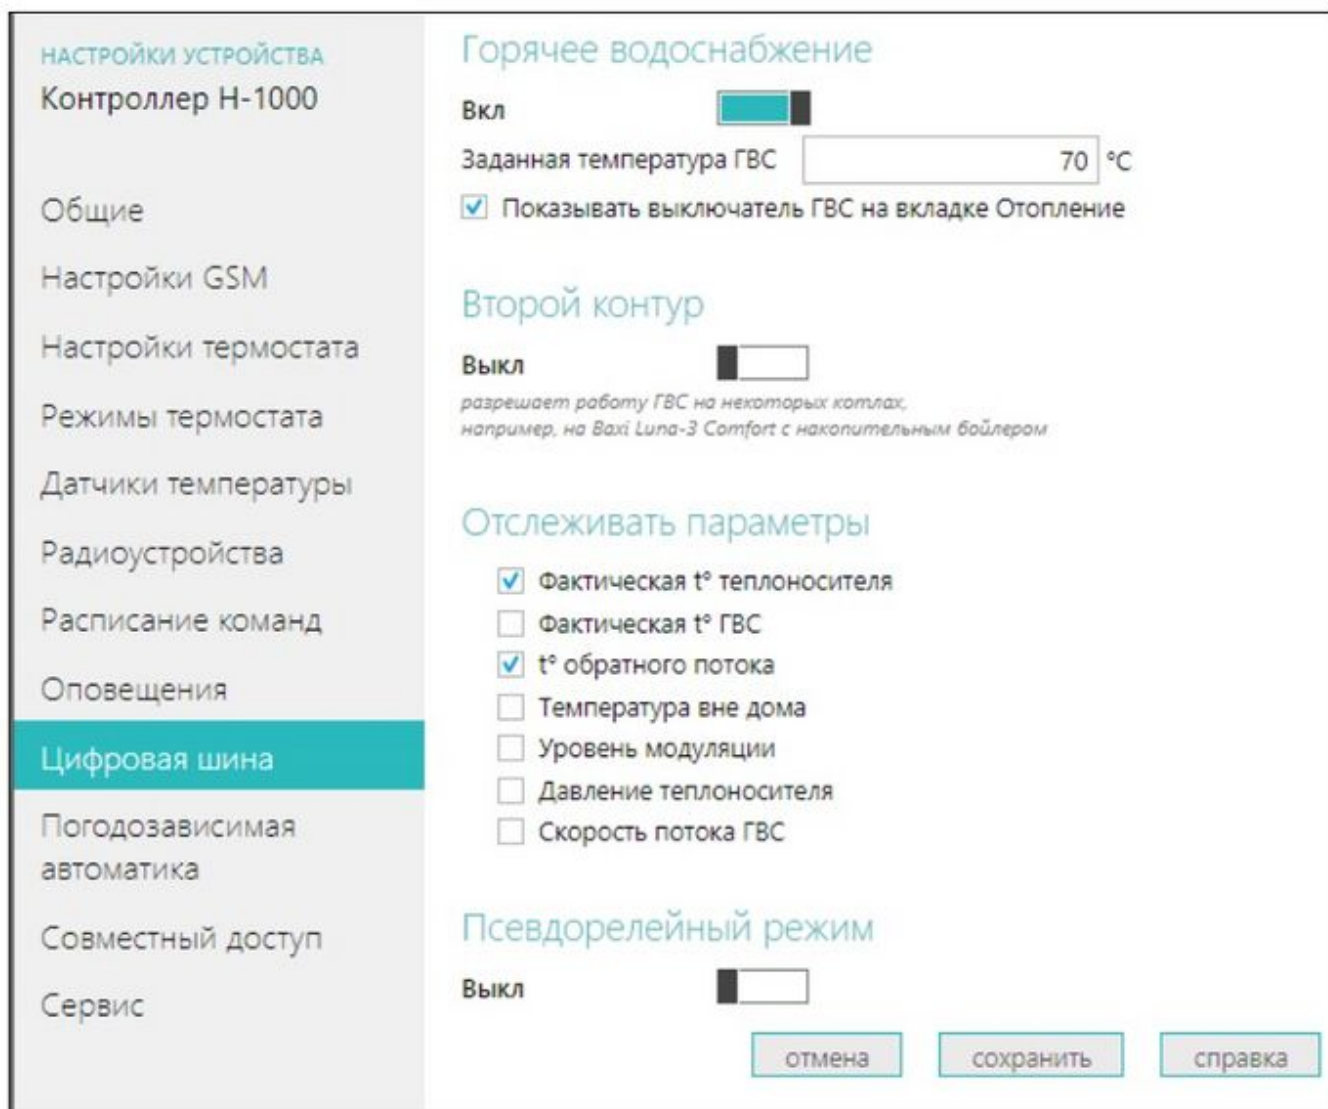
НАСТРОЙКИ УСТРОЙСТВА
Контроллер H-1000

Общие

Настройки GSM

Настройки термостата

Режимы термостата

Датчики температуры

Радиоустройства

Расписание команд

Оповещения

Цифровая шина

Погодозависимая автоматика

Совместный доступ

Сервис

Горячее водоснабжение

Вкл

Заданная температура ГВС 70 °C

☑ Показывать выключатель ГВС на вкладке Отопление

Второй контур

Выкл

разрешает работу ГВС на некоторых котлах, например, на Baxi Luna-3 Comfort с накопительным бойлером

Отслеживать параметры

☑ Фактическая t° теплоносителя
☐ Фактическая t° ГВС
☑ t° обратного потока
☐ Температура вне дома
☐ Уровень модуляции
☐ Давление теплоносителя
☐ Скорость потока ГВС

Псевдорелейный режим

Выкл

отмена сохранить справка